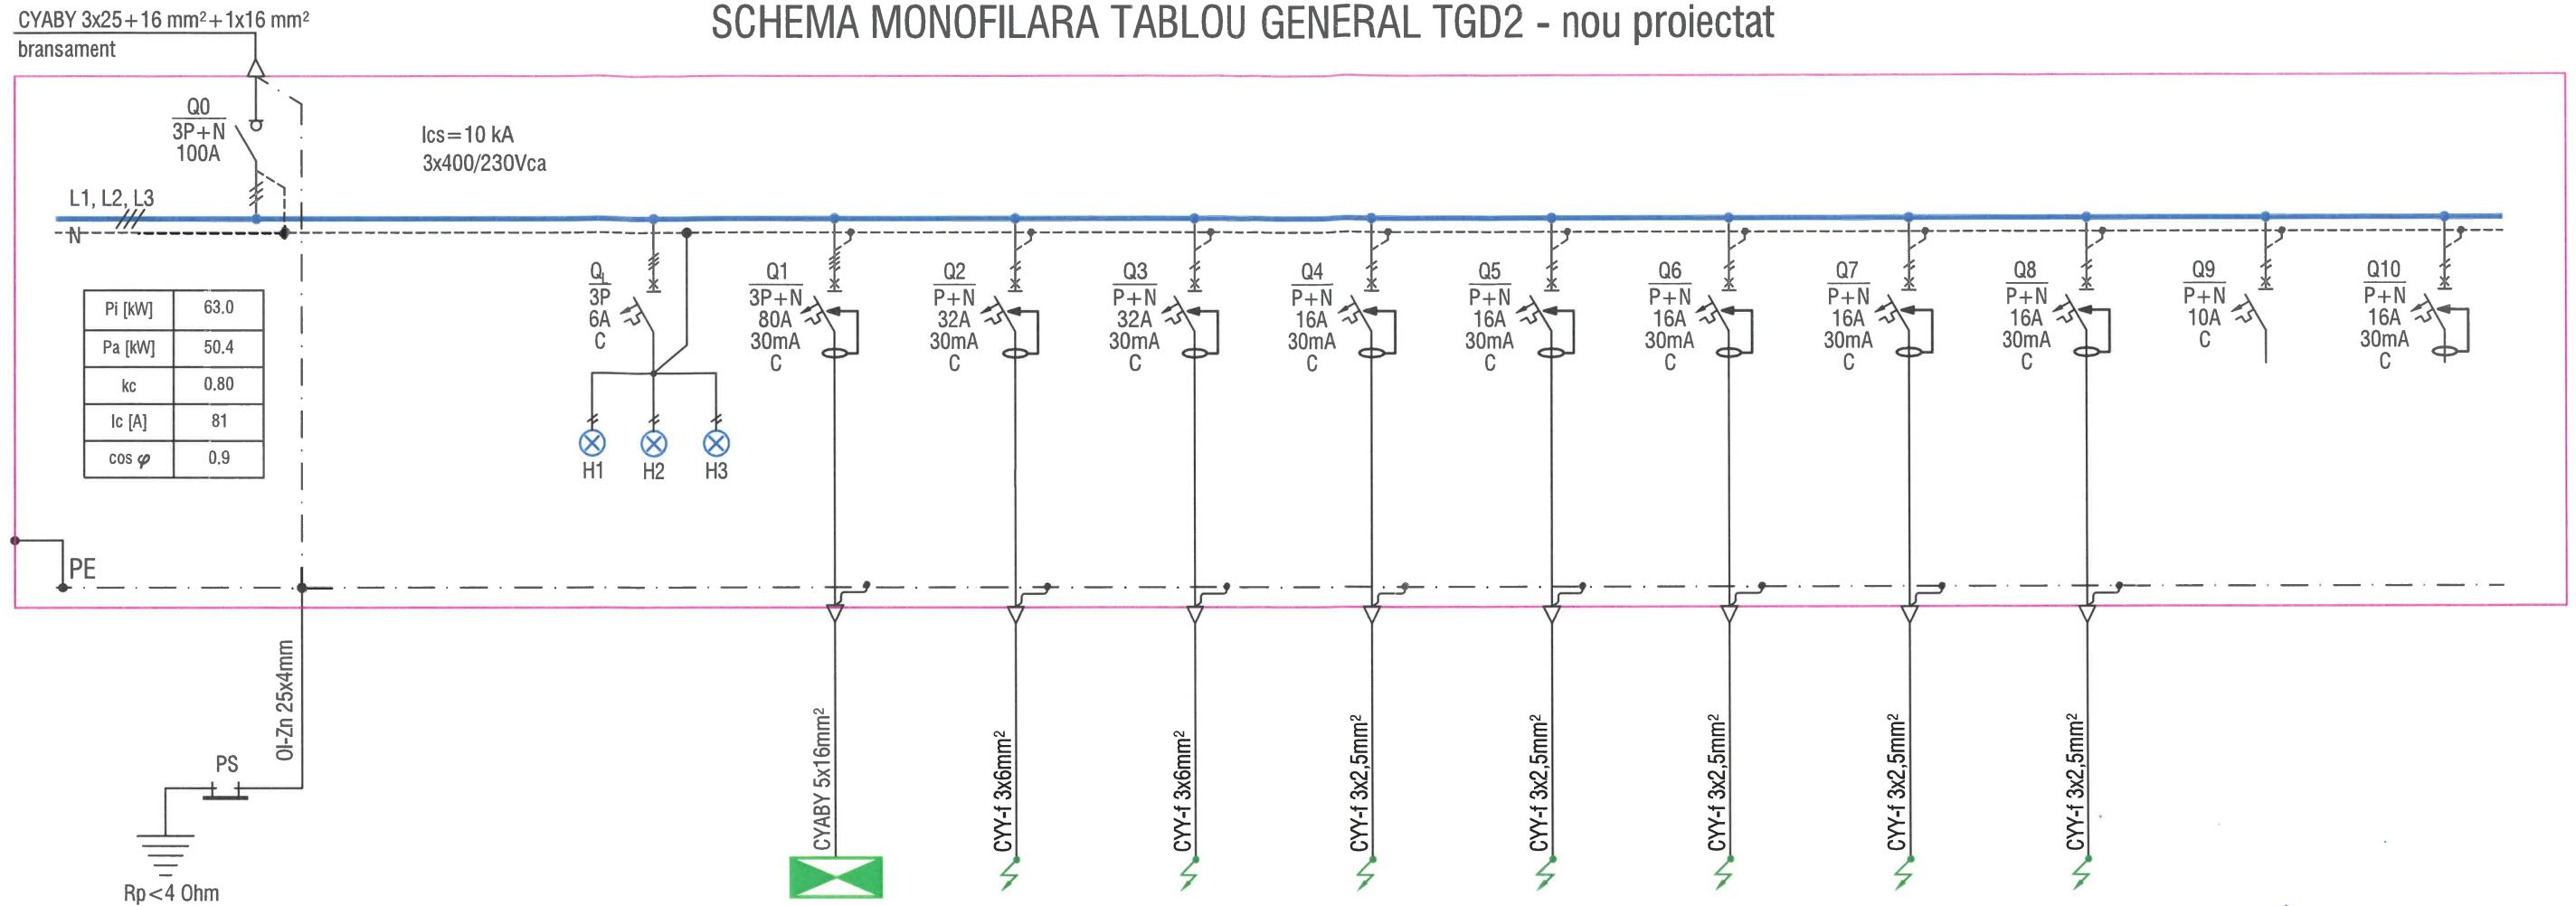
CYABY 3x25+16 mm²+1x16 mm²
bransament

SCHEMA MONOFILARA TABLOU GENERAL TGD2 - nou proiectat

Q0
3P+N
100A

Ics=10 kA
3x400/230Vca

L1, L2, L3
N

| Pi [kW] | 63.0 |
|---|---|
| Pa [kW] | 50.4 |
| kc | 0.80 |
| Ic [A] | 81 |
| cos $\varphi$ | 0.9 |

Q
3P
6A
C

H1 H2 H3

Q1
3P+N
80A
30mA
C

Q2
P+N
32A
30mA
C

Q3
P+N
32A
30mA
C

Q4
P+N
16A
30mA
C

Q5
P+N
16A
30mA
C

Q6
P+N
16A
30mA
C

Q7
P+N
16A
30mA
C

Q8
P+N
16A
30mA
C

Q9
P+N
10A
C

Q10
P+N
16A
30mA
C

PE

Ol-Zn 25x4mm

PS

Rp<4 Ohm

CYABY 5x16mm²
CYY-f 3x6mm²
CYY-f 3x6mm²
CYY-f 3x2,5mm²
CYY-f 3x2,5mm²
CYY-f 3x2,5mm²
CYY-f 3x2,5mm²
CYY-f 3x2,5mm²